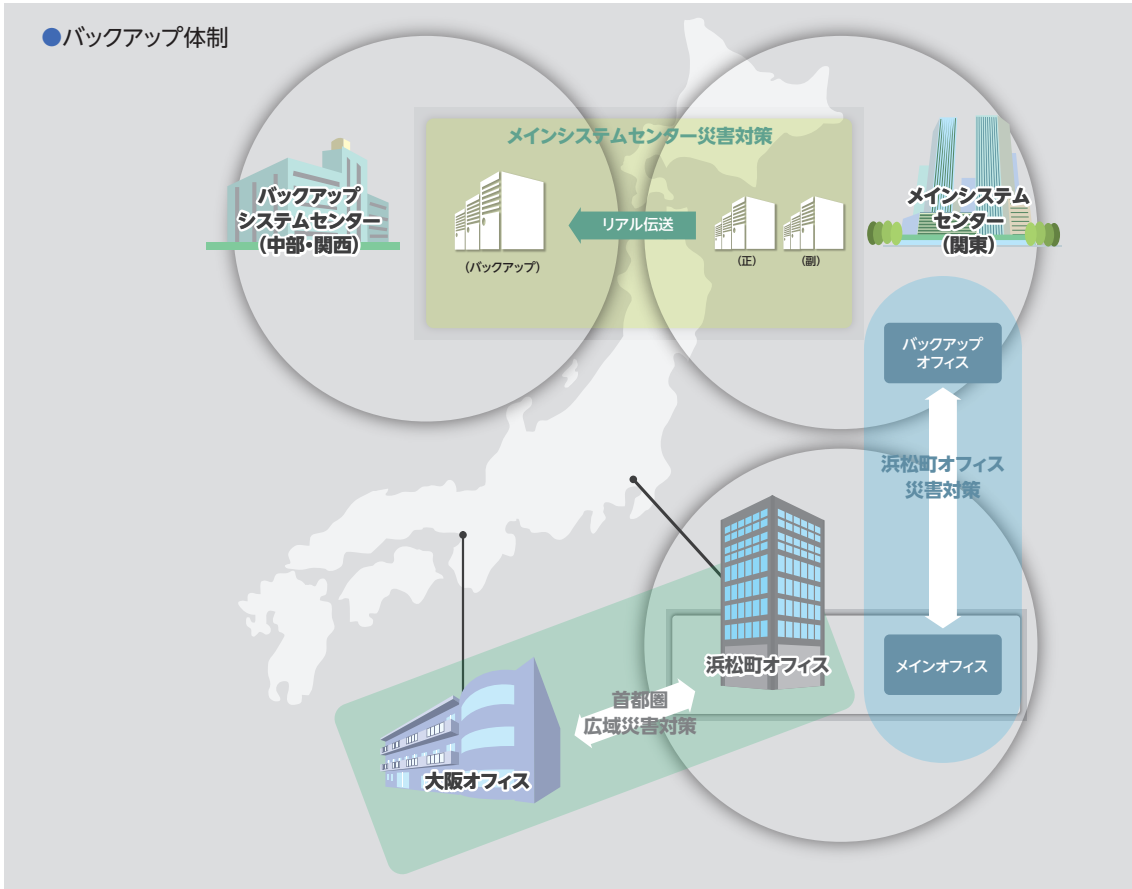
●バックアップ体制

メインシステムセンター災害対策

バックアップシステムセンター（中部・関西）

（バックアップ）

リアル伝送

（正）

（副）

メインシステムセンター（関東）

バックアップオフィス

浜松町オフィス災害対策

浜松町オフィス

メインオフィス

首都圏広域災害対策

大阪オフィス